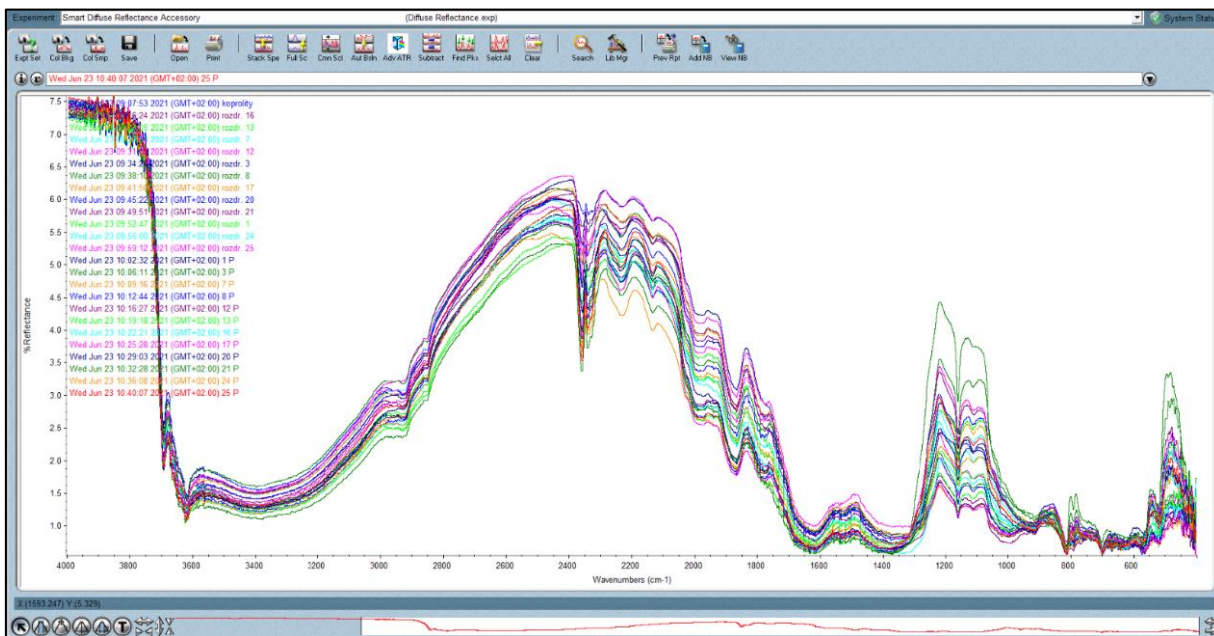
Experiment: Smart Diffuse Reflectance Accessory (Diffuse Reflectance.exp) System Status

Expt Set Col Bkg Col Smp Save Open Print Stack Spe Full Sc Cmn Scl Aut Bsln Adv ATR Subtract Find Pks Select All Clear Search Lib Mgr Prev Rpt Add NB View NB

Wed Jun 23 10:40:07 2021 (GMT+02:00) 25 P

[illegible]:07:53 2021 (GMT+02:00) koprolity
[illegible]:24 2021 (GMT+02:00) rozdr. 16
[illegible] 2021 (GMT+02:00) rozdr. 13
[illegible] 2021 (GMT+02:00) rozdr. 7
Wed Jun 23 09:31:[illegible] 2021 (GMT+02:00) rozdr. 12
Wed Jun 23 09:34:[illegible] 2021 (GMT+02:00) rozdr. 3
Wed Jun 23 09:38:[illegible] 2021 (GMT+02:00) rozdr. 8
Wed Jun 23 09:41:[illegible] 2021 (GMT+02:00) rozdr. 17
Wed Jun 23 09:45:22 2021 (GMT+02:00) rozdr. 28
Wed Jun 23 09:49:51 2021 (GMT+02:00) rozdr. 21
Wed Jun 23 09:52:47 2021 (GMT+02:00) rozdr. 1
Wed Jun 23 09:56:00 2021 (GMT+02:00) rozdr. 24
Wed Jun 23 09:59:12 2021 (GMT+02:00) rozdr. 25
Wed Jun 23 10:02:32 2021 (GMT+02:00) 1 P
Wed Jun 23 10:06:11 2021 (GMT+02:00) 3 P
Wed Jun 23 10:09:16 2021 (GMT+02:00) 7 P
Wed Jun 23 10:12:44 2021 (GMT+02:00) 8 P
Wed Jun 23 10:16:27 2021 (GMT+02:00) 12 P
Wed Jun 23 10:19:18 2021 (GMT+02:00) 13 P
Wed Jun 23 10:22:21 2021 (GMT+02:00) 16 P
Wed Jun 23 10:25:28 2021 (GMT+02:00) 17 P
Wed Jun 23 10:29:03 2021 (GMT+02:00) 20 P
Wed Jun 23 10:32:28 2021 (GMT+02:00) 21 P
Wed Jun 23 10:36:08 2021 (GMT+02:00) 24 P
Wed Jun 23 10:40:07 2021 (GMT+02:00) 25 P

7.5 7.0 6.5 6.0 5.5 5.0 4.5 4.0 3.5 3.0 2.5 2.0 1.5 1.0
%Reflectance
4000 3800 3600 3400 3200 3000 2800 2600 2400 2200 2000 1800 1600 1400 1200 1000 800 600
Wavenumbers (cm-1)

X:(1593.247) Y:(5.329)